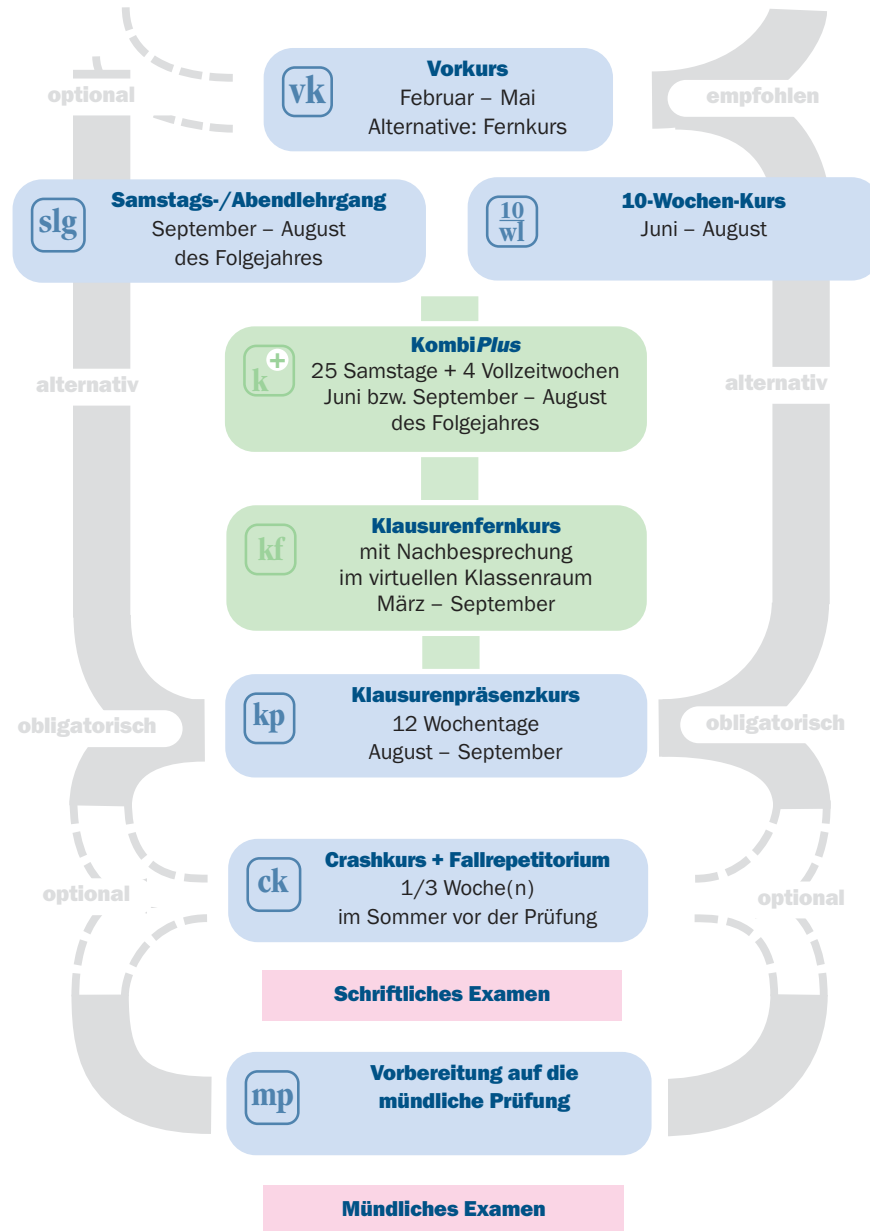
optional

vk Vorkurs
Februar – Mai
Alternative: Fernkurs

empfohlen

slg Samstags-/Abendlehrgang
September – August
des Folgejahres

10 wl 10-Wochen-Kurs
Juni – August

alternativ

k+ Kombi*Plus*
25 Samstage + 4 Vollzeitwochen
Juni bzw. September – August
des Folgejahres

alternativ

kf Klausurenfernkurs
mit Nachbesprechung
im virtuellen Klassenraum
März – September

obligatorisch

kp Klausurenpräsenzkurs
12 Wochentage
August – September

obligatorisch

optional

ck Crashkurs + Fallrepetitorium
1/3 Woche(n)
im Sommer vor der Prüfung

optional

Schriftliches Examen

mp Vorbereitung auf die
mündliche Prüfung

Mündliches Examen